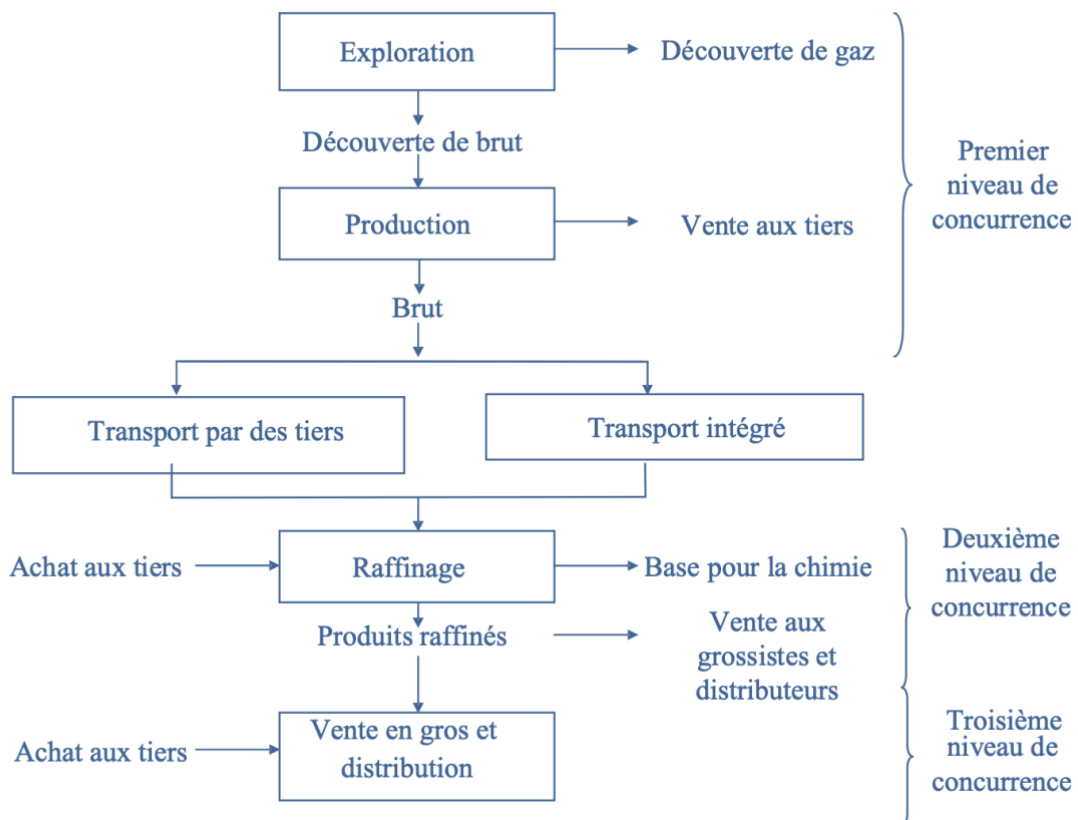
Exploration

Découverte de gaz

Découverte de brut

Premier niveau de concurrence

Production

Vente aux tiers

Brut

Transport par des tiers

Transport intégré

Achat aux tiers

Raffinage

Base pour la chimie

Deuxième niveau de concurrence

Produits raffinés

Vente aux grossistes et distributeurs

Achat aux tiers

Vente en gros et distribution

Troisième niveau de concurrence